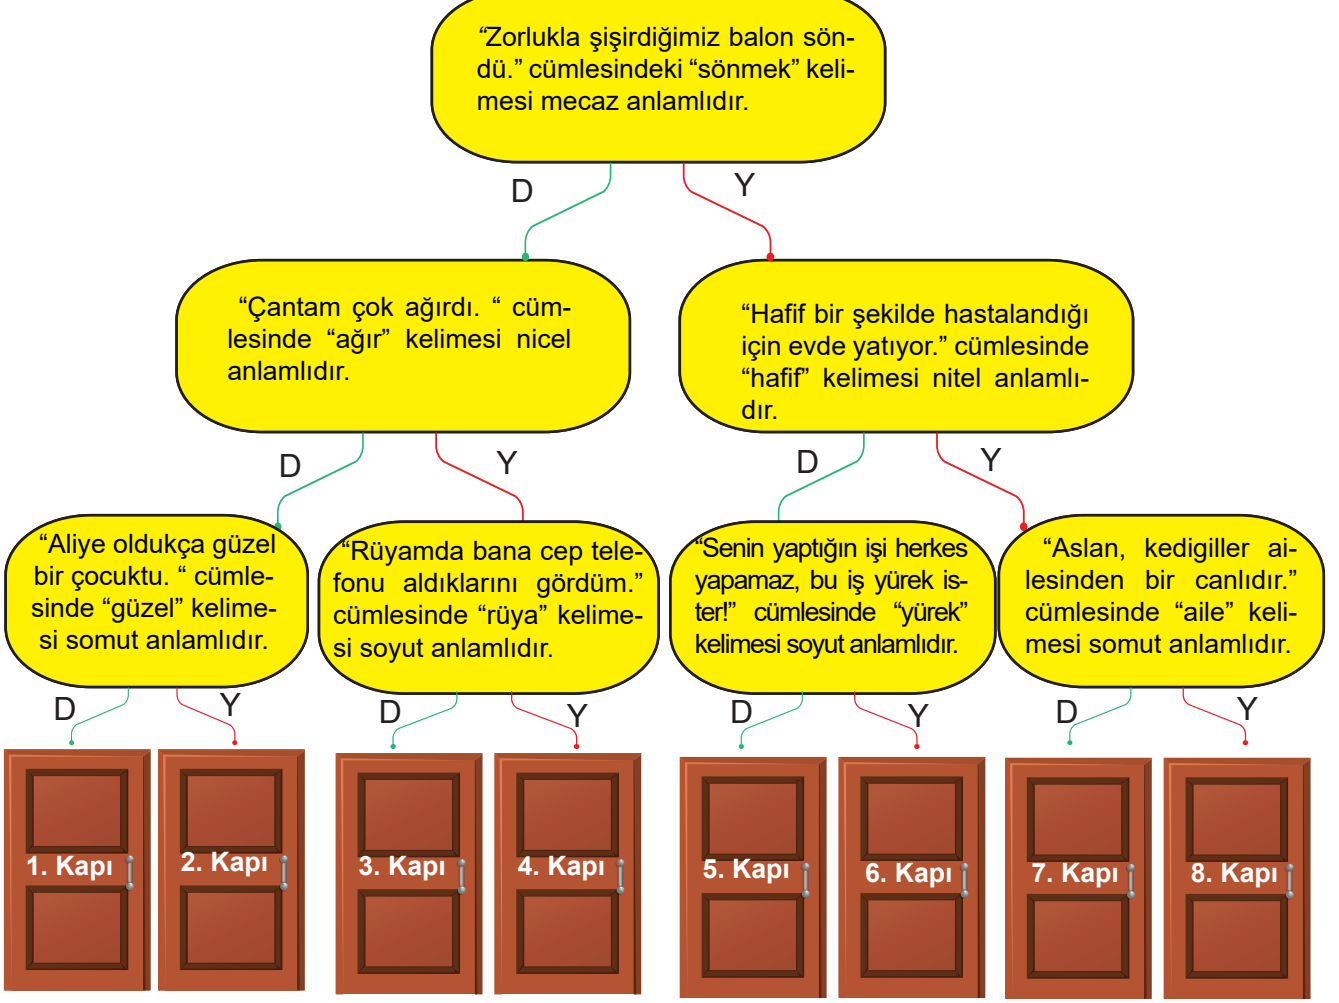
“Zorlukla şişirdiğimiz balon söndü.” cümlesindeki “sönmek” kelimesi mecaz anlamlıdır.

D

Y

“Çantam çok ağırdı. “ cümlesinde “ağır” kelimesi nicel anlamlıdır.

“Hafif bir şekilde hastalandığı için evde yatıyor.” cümlesinde “hafif” kelimesi nitel anlamlıdır.

D

Y

D

Y

“Aliye oldukça güzel bir çocuktu. “ cümlesinde “güzel” kelimesi somut anlamlıdır.

“Rüyamda bana cep telefonu aldıklarını gördüm.” cümlesinde “rüya” kelimesi soyut anlamlıdır.

“Senin yaptığın işi herkes yapamaz, bu iş yürek ister!” cümlesinde “yürek” kelimesi soyut anlamlıdır.

“Aslan, kedigiller ailesinden bir canlıdır.” cümlesinde “aile” kelimesi somut anlamlıdır.

D

Y

D

Y

D

Y

D

Y

1. Kapı

2. Kapı

3. Kapı

4. Kapı

5. Kapı

6. Kapı

7. Kapı

8. Kapı